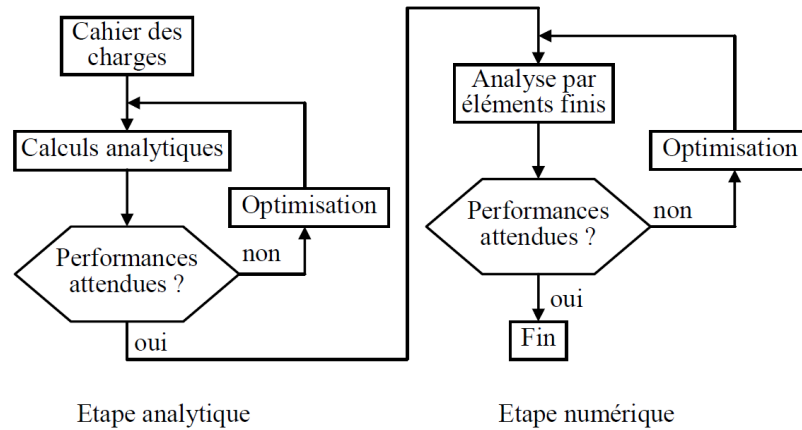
Cahier des charges

Calculs analytiques

Optimisation

Performances attendues ?

non

oui

Analyse par éléments finis

Optimisation

Performances attendues ?

non

oui

Fin

Etape analytique

Etape numérique